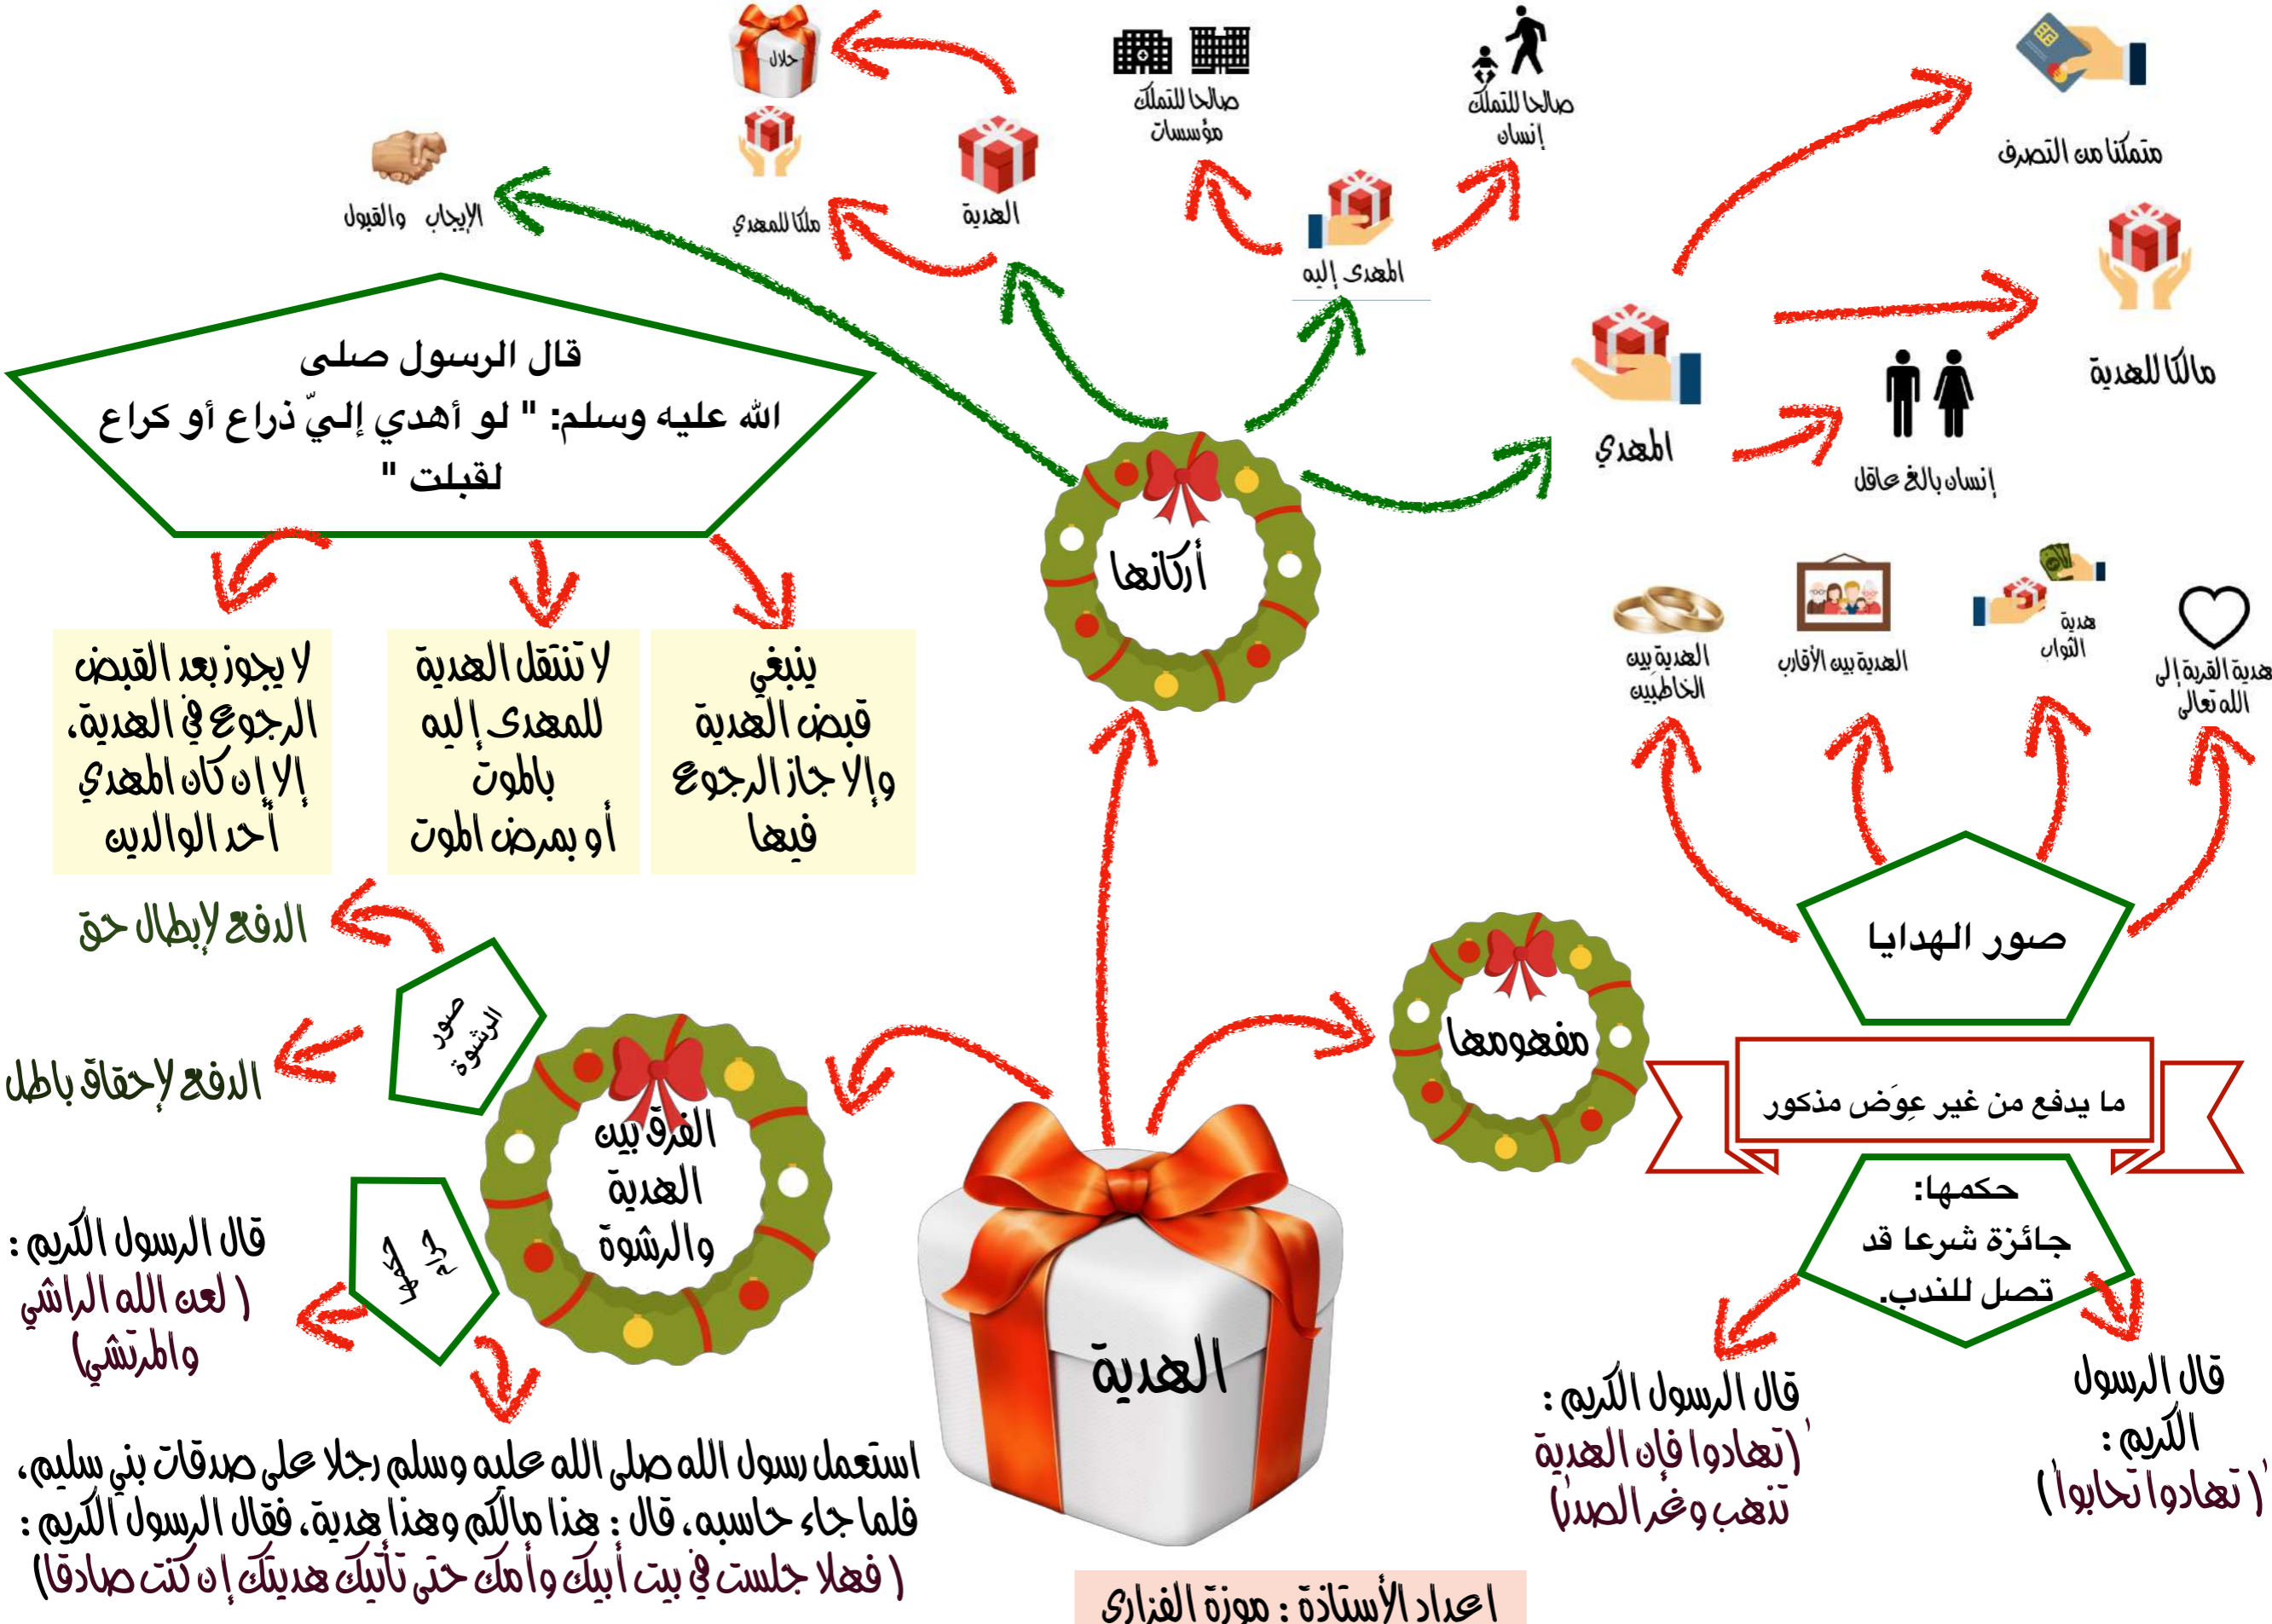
حلال

الإيجاب والقبول

ملكا للمهدي

الهدية

صالحا للتملك مؤسسات

صالحا للتملك إنسان

المهدى إليه

متمكنا من التصرف

مالكا للهدية

المهدي

إنسان بالغ عاقل

قال الرسول صلى الله عليه وسلم: " لو أهدي إليّ ذراع أو كراع لقبلت "

أركانها

لا يجوز بعد القبض الرجوع في الهدية، إلا إن كان المهدي أحد الوالدين

لا تنتقل الهدية للمهدى إليه بالموت أو بمرض الموت

ينبغي قبض الهدية وإلا جاز الرجوع فيها

الهدية بين الخاطبين

الهدية بين الأقارب

هدية الثواب

هدية القربة إلى الله تعالى

صور الهدايا

الدفع لإبطال حق

صور الرشوة

الدفع لإحقاق باطل

الفرق بين الهدية والرشوة

مفهومها

ما يدفع من غير عِوَض مذكور

حكمها: جائزة شرعا قد تصل للندب.

حكمها حرام

قال الرسول الكريم : ( لعن الله الراشي والمرتشي )

الهدية

قال الرسول الكريم : ( تهادوا فإن الهدية تذهب وغر الصدر )

قال الرسول الكريم : ( تهادوا تحابوا )

استعمل رسول الله صلى الله عليه وسلم رجلا على صدقات بني سليم، فلما جاء حاسبه، قال : هذا مالكم وهذا هدية، فقال الرسول الكريم : ( فهلا جلست في بيت أبيك وأمك حتى تأتيك هديتك إن كنت صادقا )

إعداد الأستاذة : موزة الفزاري